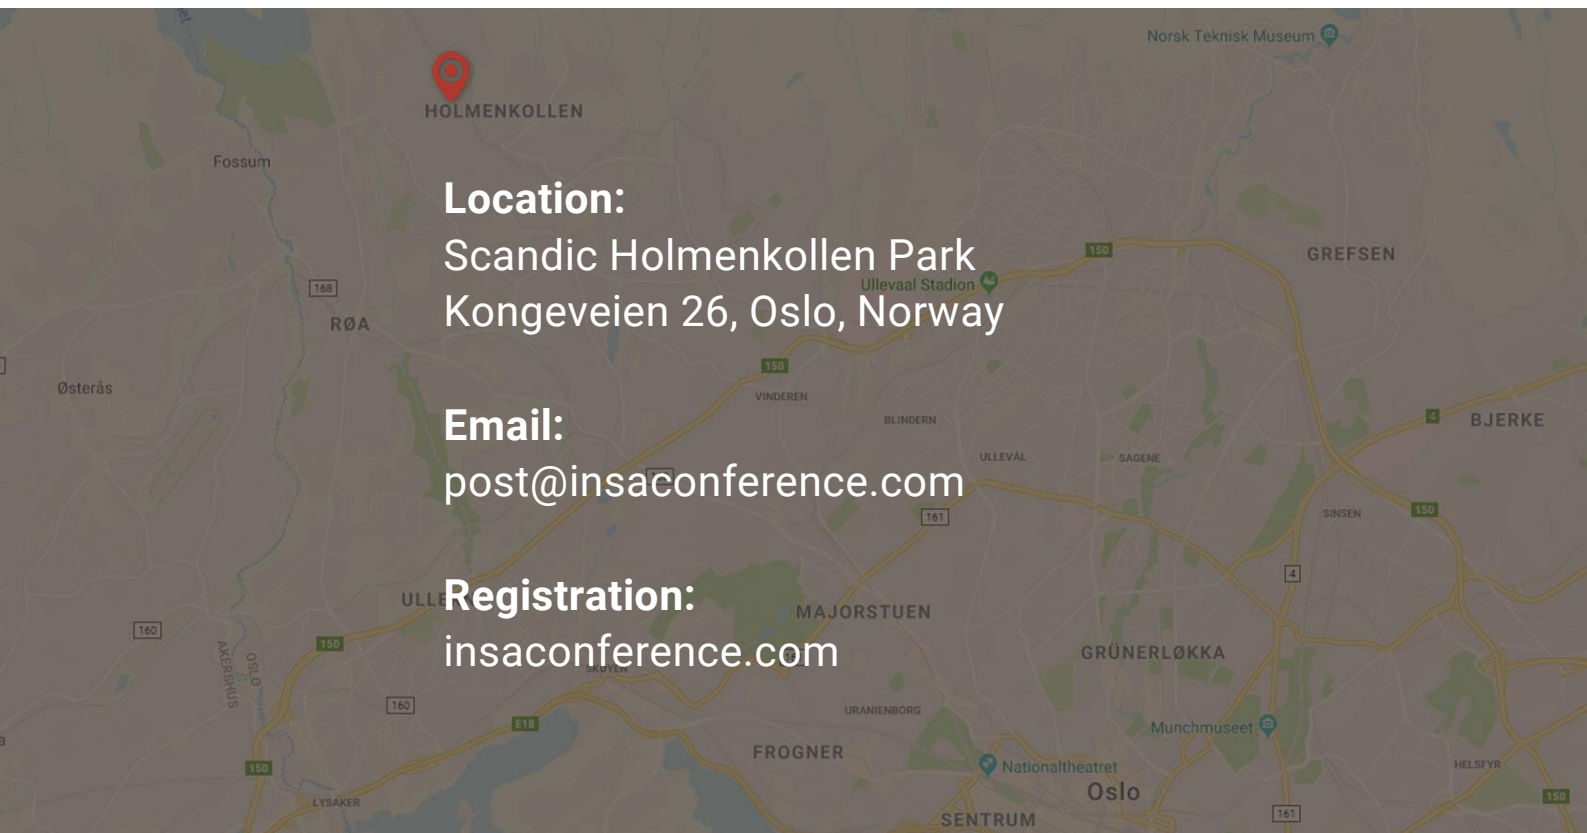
Norsk Teknisk Museum
HOLMENKOLLEN
Fossum

Location:
Scandic Holmenkollen Park
Kongeveien 26, Oslo, Norway

Email:
post@insaconference.com

Registration:
insaconference.com

GREFSEN
Ullevaal Stadion
168
RØA
150
Østerås
VINDEREN
BLINDERN
BJERKE
ULLEVÅL
SAGENE
161
SINSEN
150
4
ULL
160
150
MAJORSTUEN
GRÜNERLØKKA
AKERSHUS
OSLO
160
E18
URANIENBORG
Munchmuseet
FROGNER
150
Nationaltheatret
HELSFYR
LYSAKER
Oslo
SENTRUM
161
150